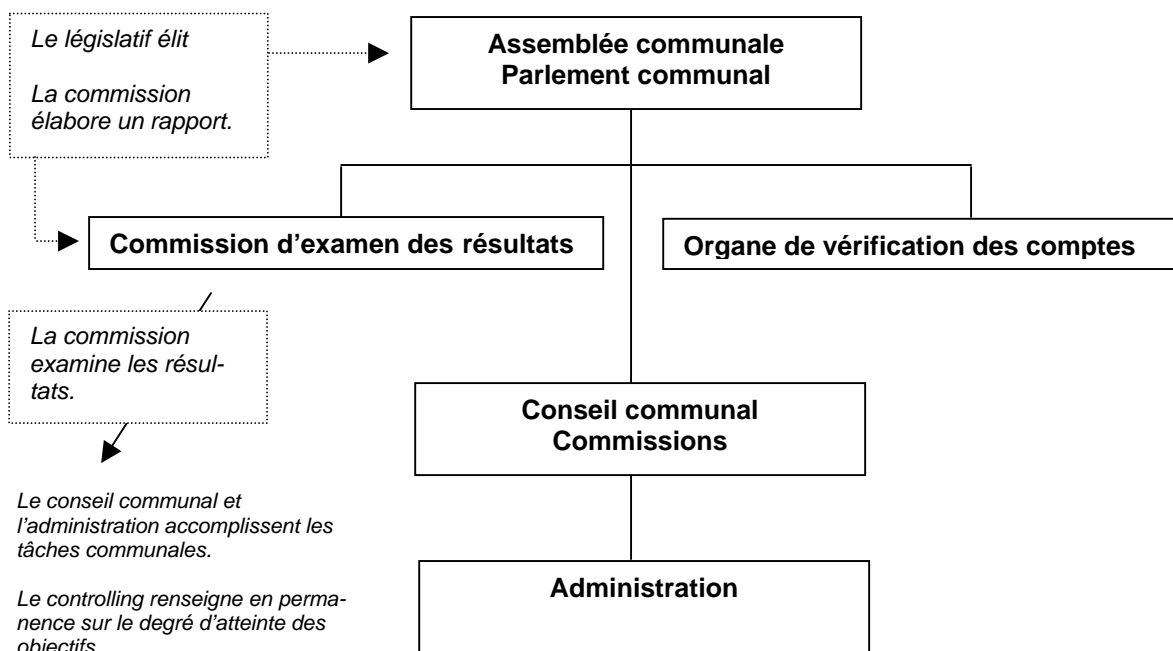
Le législatif élit

La commission élabore un rapport.

Assemblée communale
Parlement communal

Commission d'examen des résultats

Organe de vérification des comptes

La commission examine les résultats.

Conseil communal
Commissions

Le conseil communal et l'administration accomplissent les tâches communales.

Le controlling renseigne en permanence sur le degré d'atteinte des objectifs.

Administration